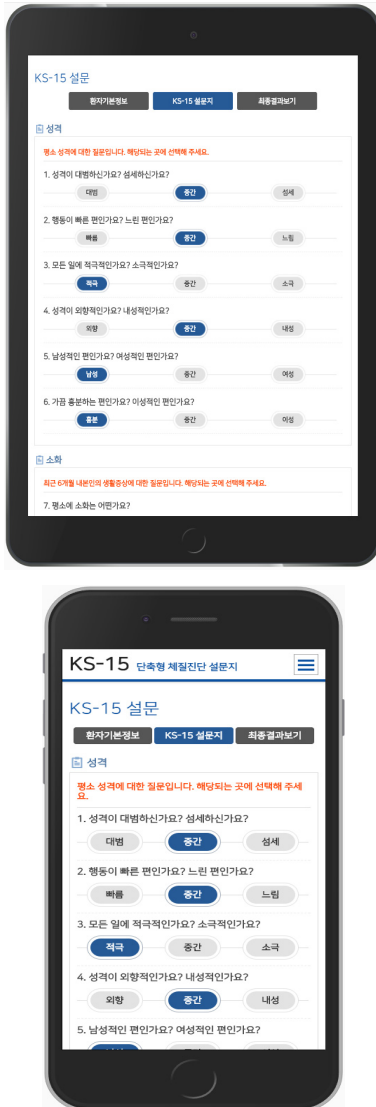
KS-15 설문

환자기본정보 KS-15 설문지 최종결과보기

성격

평소 성격에 대한 질문입니다. 해당되는 곳에 선택해 주세요.

1. 성격이 대범하신가요? 섬세하신가요?
대범 중간 섬세

2. 행동이 빠른 편인가요? 느린 편인가요?
빠름 중간 느림

3. 모든 일에 적극적인가요? 소극적인가요?
적극 중간 소극

4. 성격이 외향적인가요? 내성적인가요?
외향 중간 내성

5. 남성적인 편인가요? 여성적인 편인가요?
남성 중간 여성

6. 가끔 흥분하는 편인가요? 이성적인 편인가요?
흥분 중간 이성

소화

최근 6개월 내분인의 생활증상에 대한 질문입니다. 해당되는 곳에 선택해 주세요.

7. 평소에 소화는 어떤가요?

KS-15 단축형 체질진단 설문지

KS-15 설문

환자기본정보 KS-15 설문지 최종결과보기

성격

평소 성격에 대한 질문입니다. 해당되는 곳에 선택해 주세요.

1. 성격이 대범하신가요? 섬세하신가요?
대범 중간 섬세

2. 행동이 빠른 편인가요? 느린 편인가요?
빠름 중간 느림

3. 모든 일에 적극적인가요? 소극적인가요?
적극 중간 소극

4. 성격이 외향적인가요? 내성적인가요?
외향 중간 내성

5. 남성적인 편인가요? 여성적인 편인가요?
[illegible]